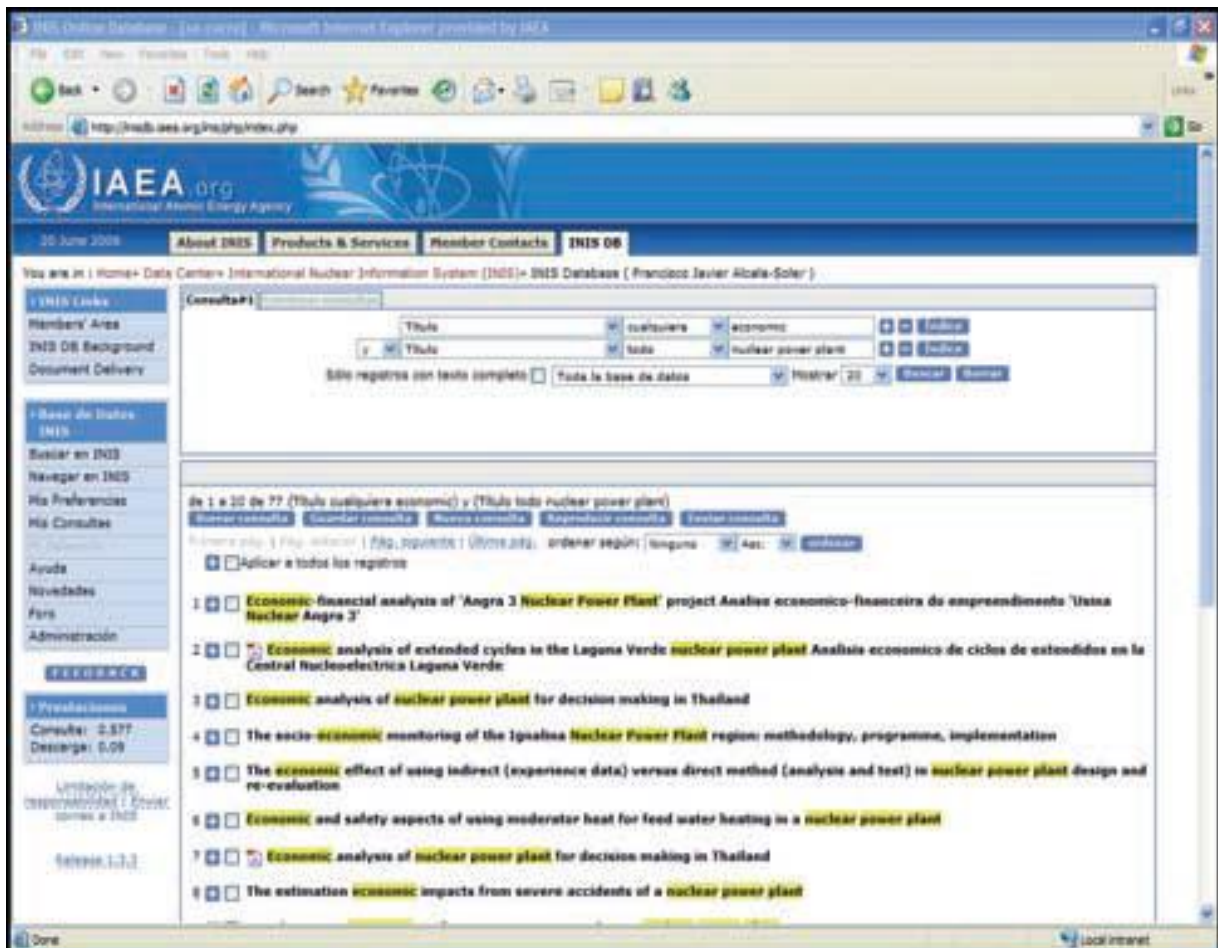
INIS Online Database - [se cierra] - Microsoft Internet Explorer provided by IAEA

File Edit View Favorites Tools Help

Back Search Favorites

Address http://inisdb.iaea.org/inis/php/index.php

Links

IAEA.org
International Atomic Energy Agency

20 June 2006

About INIS | Products & Services | Member Contacts | INIS DB

You are in : Home» Data Center» International Nuclear Information System (INIS)» INIS Database ( Francisco Javier Alcala-Soler )

› INIS Links
Members' Area
INIS DB Background
Document Delivery

› Base de Datos INIS
Buscar en INIS
Navegar en INIS
Mis Preferencias
Mis Consultas
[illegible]
Ayuda
Novedades
Foro
Administración

FEEDBACK

› Prestaciones
Consulta: 0.577
Descarga: 0.09

Limitación de responsabilidad | Enviar correo a INIS

Release 1.3.2

Consulta#1 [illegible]

Título | cualquiera | economic | Índice
y | Título | todo | nuclear power plant | Índice

Sólo registros con texto completo | Toda la base de datos | Mostrar 20 | Buscar | Borrar

de 1 a 20 de 77 (Título cualquiera economic) y (Título todo nuclear power plant)
Borrar consulta | Guardar consulta | Nueva consulta | Ampliación consulta | Enviar consulta
Primera pág. | Pág. anterior | Pág. siguiente | Última pág. ordenar según: Ninguno | Asc. | ordenar

Aplicar a todos los registros

1 Economic-financial analysis of 'Angra 3 Nuclear Power Plant' project Analise economico-financeira do empreendimento 'Usina Nuclear Angra 3'

2 Economic analysis of extended cycles in the Laguna Verde nuclear power plant Analisis economico de ciclos de extendidos en la Central Nucleoelectrica Laguna Verde

3 Economic analysis of nuclear power plant for decision making in Thailand

4 The socio-economic monitoring of the Ignalina Nuclear Power Plant region: methodology, programme, implementation

5 The economic effect of using indirect (experience data) versus direct method (analysis and test) in nuclear power plant design and re-evaluation

6 Economic and safety aspects of using moderator heat for feed water heating in a nuclear power plant

7 Economic analysis of nuclear power plant for decision making in Thailand

8 The estimation economic impacts from severe accidents of a nuclear power plant

Done | Local intranet